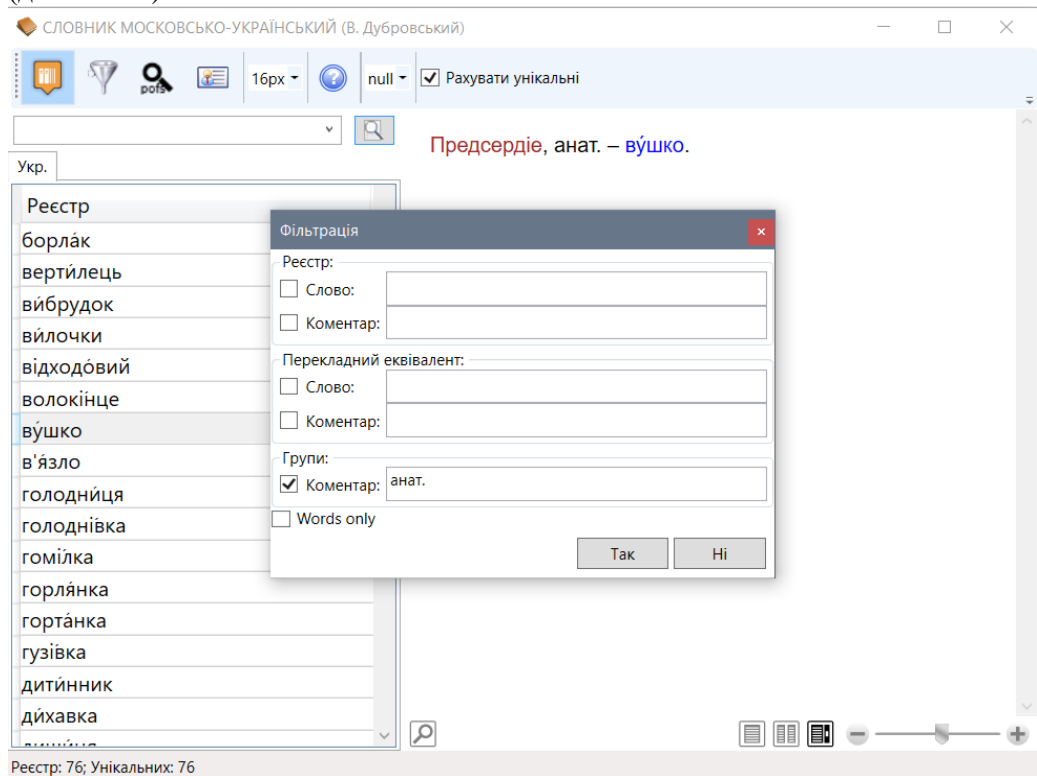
СЛОВНИК МОСКОВСЬКО-УКРАЇНСЬКИЙ (В. Дубровський)

pofs

16px

null

Рахувати унікальні

Укр.

Реєстр

борла́к

верти́лець

ви́брудок

ви́лочки

відходо́вий

волокі́нце

ву́шко

в'я́зло

голодни́ця

голоднівка

гомілка

горля́нка

горта́нка

гузі́вка

дити́нник

ди́хавка

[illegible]

Предсердіе, анат. – ву́шко.

Фільтрація

Реєстр:

Слово:

Коментар:

Перекладний еквівалент:

Слово:

Коментар:

Групи:

Коментар: анат.

Words only

Так

Ні

Реєстр: 76; Унікальних: 76